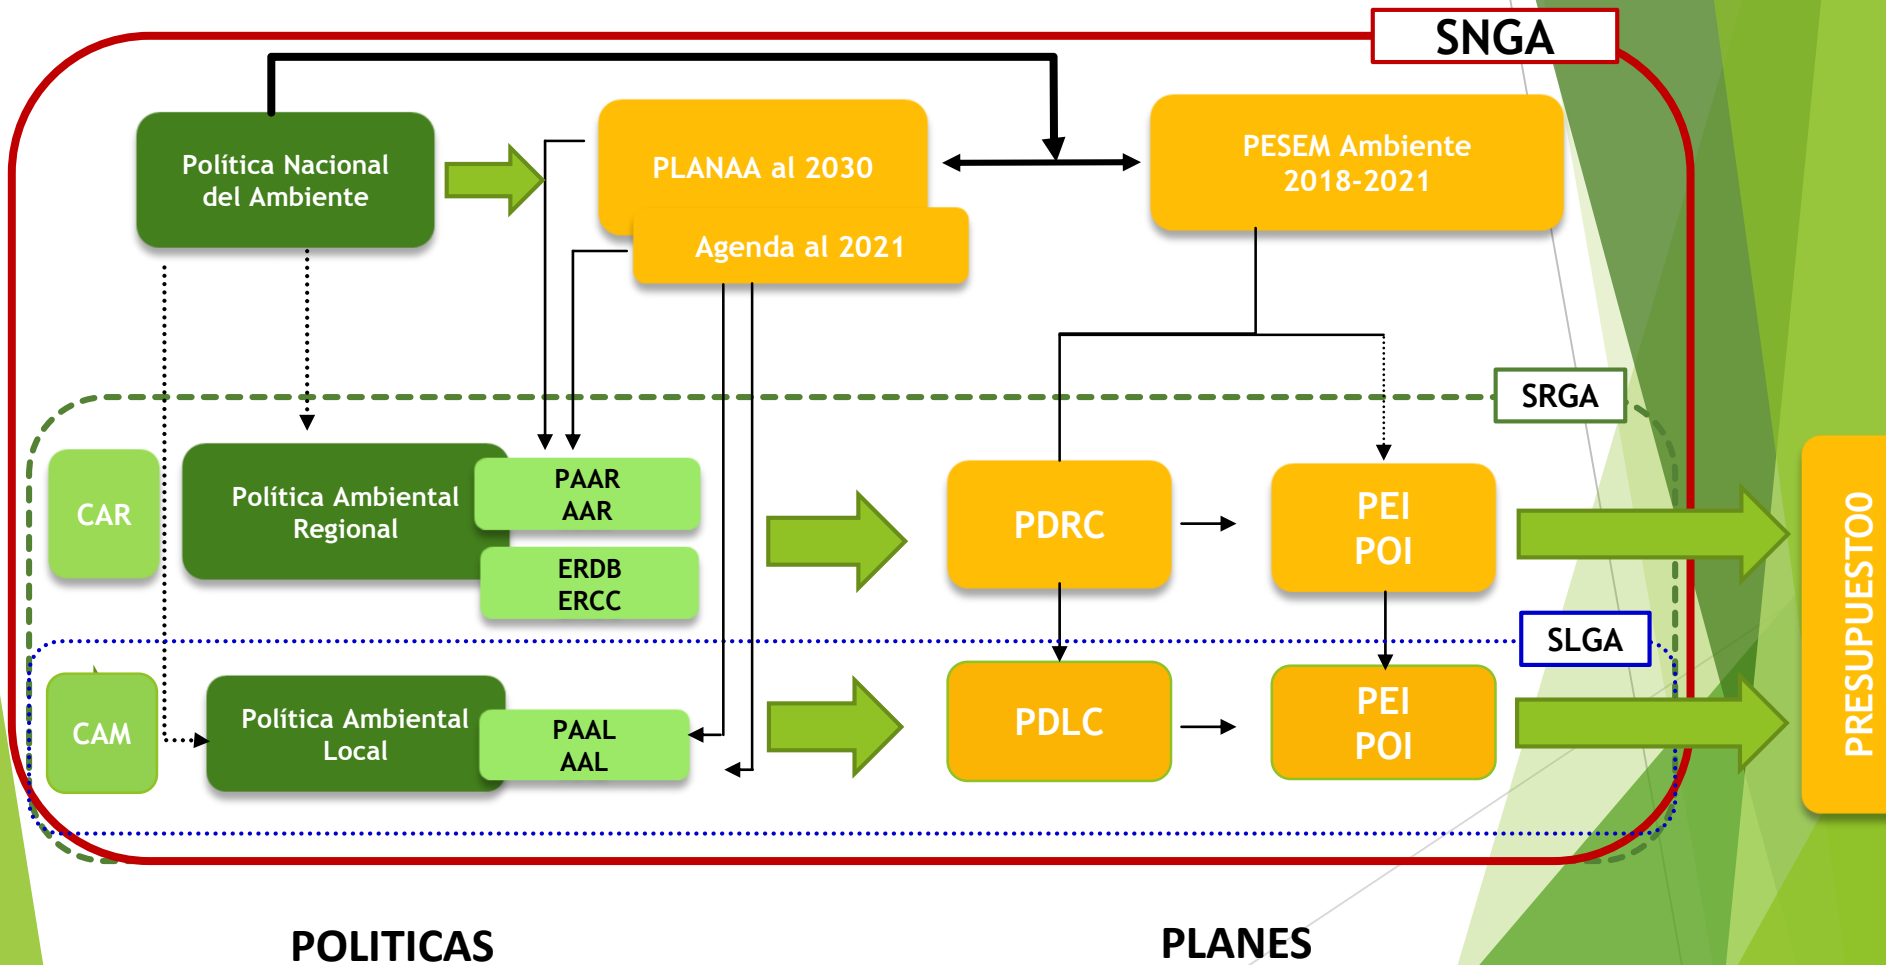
SNGA

Política Nacional del Ambiente

PLANAA al 2030

Agenda al 2021

PESEM Ambiente 2018-2021

SRGA

CAR

Política Ambiental Regional

PAAR
AAR

ERDB
ERCC

PDRC

PEI
POI

SLGA

CAM

Política Ambiental Local

PAAL
AAL

PDLC

PEI
POI

PRESUPUESTOO

POLITICAS

PLANES